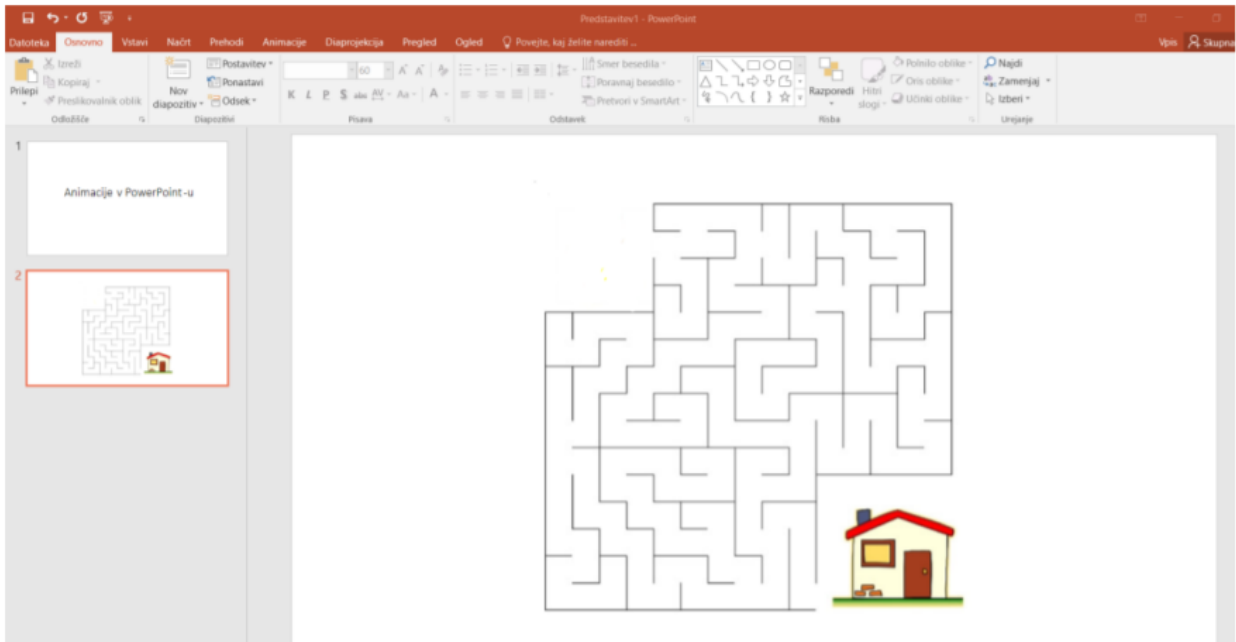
Predstavitev1 - PowerPoint

Datoteka Osnovno Vstavi Načrt Prehodi Animacije Diaprojekcija Pregled Ogled Povejte, kaj želite narediti ...

Vpis Skupna

Prilepi
Izreži
Kopiraj
Preslikovalnik oblik
Odložišče

Nov diapozitiv
Postavitev
Ponastavi
Odsek
Diapozitivi

60
K L P S abc AV Aa A
Pisava

Smer besedila
Poravnaj besedilo
Pretvori v SmartArt
Odstavek

Razporedi
Hitri slogi
Polnilo oblike
Oris oblike
Učinki oblike
Risba

Najdi
Zamenjaj
Izberi
Urejanje

1

Animacije v PowerPoint-u

2